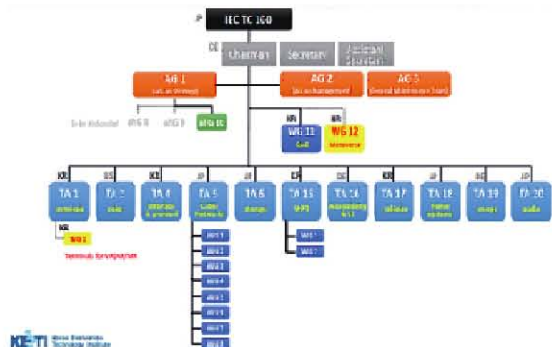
JP IEC TC 100

DE Chairman Secretary Technical Secretary

AG 1 AG 2 AG 3

WG 8 WG 9 WG 10

KR WG 11 KR WG 12

KR TA 1 US TA 2 KR TA 4 JP TA 5 JP TA 6 DE TA 15 TA 16 KR TA 17 JP TA 18 JP TA 19 JP TA 20

KR WG 1

WG 1
WG 2
WG 3
WG 4
WG 5
WG 6
WG 7
WG 8

WG 1
WG 2

KETI Korea Electronics Technology Institute